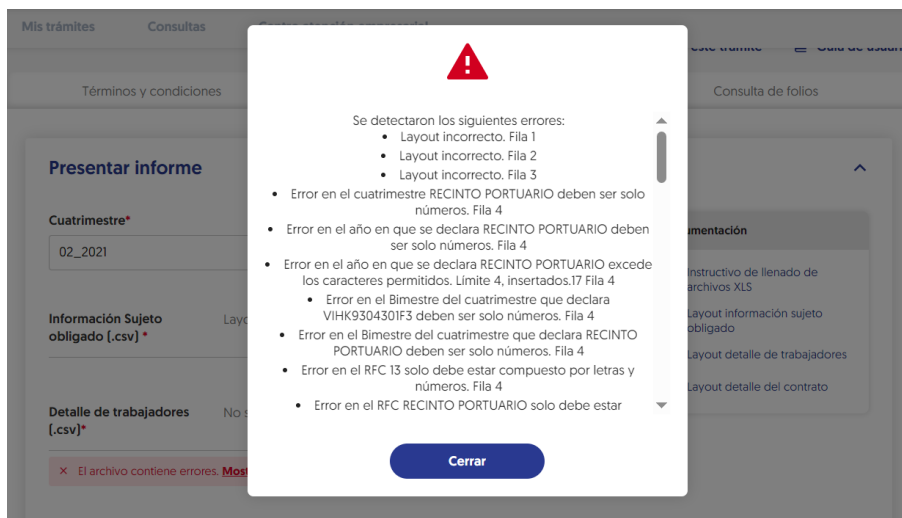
Mis trámites Consultas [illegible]

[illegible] este trámite Guía de usuar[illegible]

Términos y condiciones

Consulta de folios

Presentar informe

Cuatrimestre*

02_2021

Información Sujeto obligado (.csv) *

Layo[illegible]

Detalle de trabajadores (.csv)*

No s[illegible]

× El archivo contiene errores. Mos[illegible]

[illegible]umentación

Instructivo de llenado de archivos XLS

Layout información sujeto obligado

Layout detalle de trabajadores

Layout detalle del contrato

Se detectaron los siguientes errores:

- Layout incorrecto. Fila 1
- Layout incorrecto. Fila 2
- Layout incorrecto. Fila 3
- Error en el cuatrimestre RECINTO PORTUARIO deben ser solo números. Fila 4
- Error en el año en que se declara RECINTO PORTUARIO deben ser solo números. Fila 4
- Error en el año en que se declara RECINTO PORTUARIO excede los caracteres permitidos. Limite 4, insertados.17 Fila 4
- Error en el Bimestre del cuatrimestre que declara VIHK9304301F3 deben ser solo números. Fila 4
- Error en el Bimestre del cuatrimestre que declara RECINTO PORTUARIO deben ser solo números. Fila 4
- Error en el RFC 13 solo debe estar compuesto por letras y números. Fila 4
- Error en el RFC RECINTO PORTUARIO solo debe estar

Cerrar